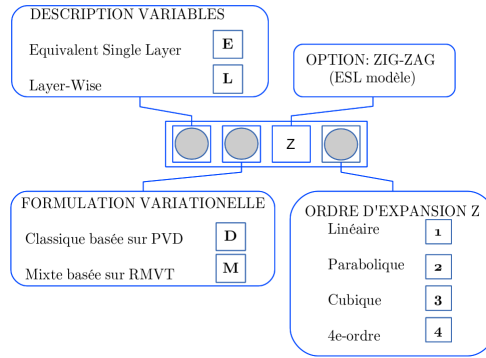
DESCRIPTION VARIABLES

Equivalent Single Layer E

Layer-Wise L

OPTION: ZIG-ZAG
(ESL modèle)

Z

FORMULATION VARIATIONELLE

Classique basée sur PVD D

Mixte basée sur RMVT M

ORDRE D'EXPANSION Z

Linéaire 1

Parabolique 2

Cubique 3

4e-ordre 4